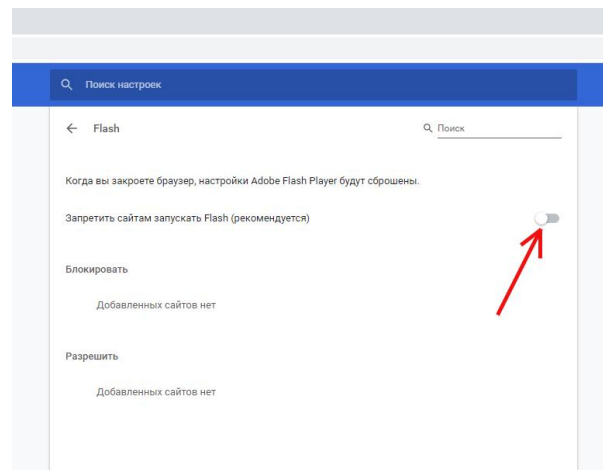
Поиск настроек

Flash

Поиск

Когда вы закроете браузер, настройки Adobe Flash Player будут сброшены.

Запретить сайтам запускать Flash (рекомендуется)

Блокировать

Добавленных сайтов нет

Разрешить

Добавленных сайтов нет